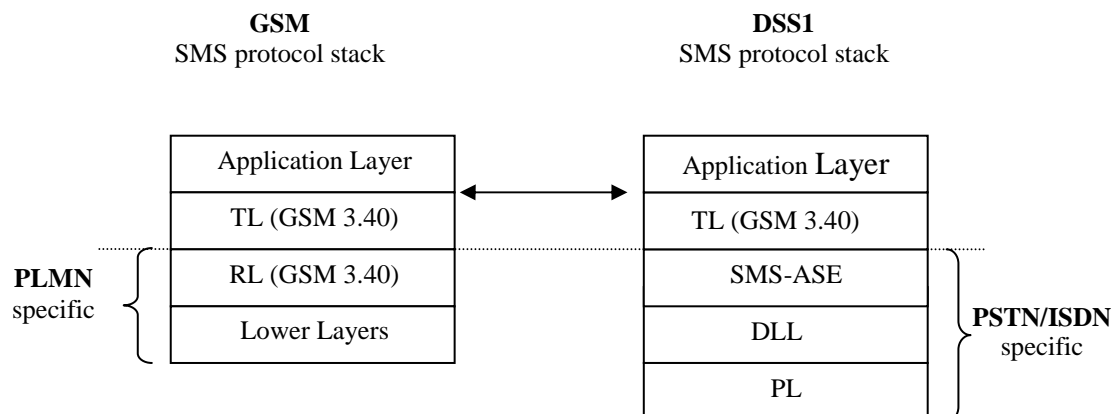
**GSM**
SMS protocol stack

**DSS1**
SMS protocol stack

| Application Layer |
|---|
| TL (GSM 3.40) |
| RL (GSM 3.40) |
| Lower Layers |

| Application Layer |
|---|
| TL (GSM 3.40) |
| SMS-ASE |
| DLL |
| PL |

**PLMN** specific

**PSTN/ISDN** specific